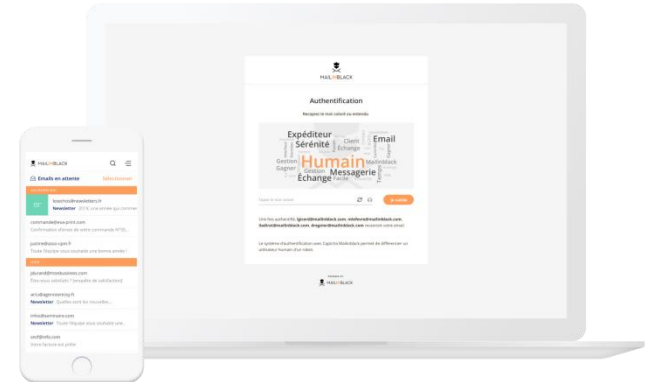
MAIL IN BLACK

Authentification

Recopiez le mot coloré ou entendu

Expéditeur
Sérénité
Client
Échange
Email
Gestion
Gagner
Humain
MailinBlack
Gestion
Messagerie
Échange
Facile

Saisissez le mot

Je valide

Une fois authentifié, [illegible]@mailinblack.com, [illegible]@mailinblack.com, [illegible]@mailinblack.com, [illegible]@mailinblack.com recevront votre email.

Le système d'authentification avec Captcha MailinBlack permet de différencier un utilisateur humain d'un robot.

MAIL IN BLACK

MAIL IN BLACK

Emails en attente
Sélectionner

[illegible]@newsletters.fr
Newsletter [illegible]

commande@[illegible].com
Confirmation d'envoi de votre commande N°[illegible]

justine@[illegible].fr
Toute l'équipe vous souhaite une bonne année !

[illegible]

jdurand@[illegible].com
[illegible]

arts@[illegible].fr
Newsletter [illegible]

info@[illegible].com
Newsletter Toute l'équipe vous souhaite une...

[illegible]@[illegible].com
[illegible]